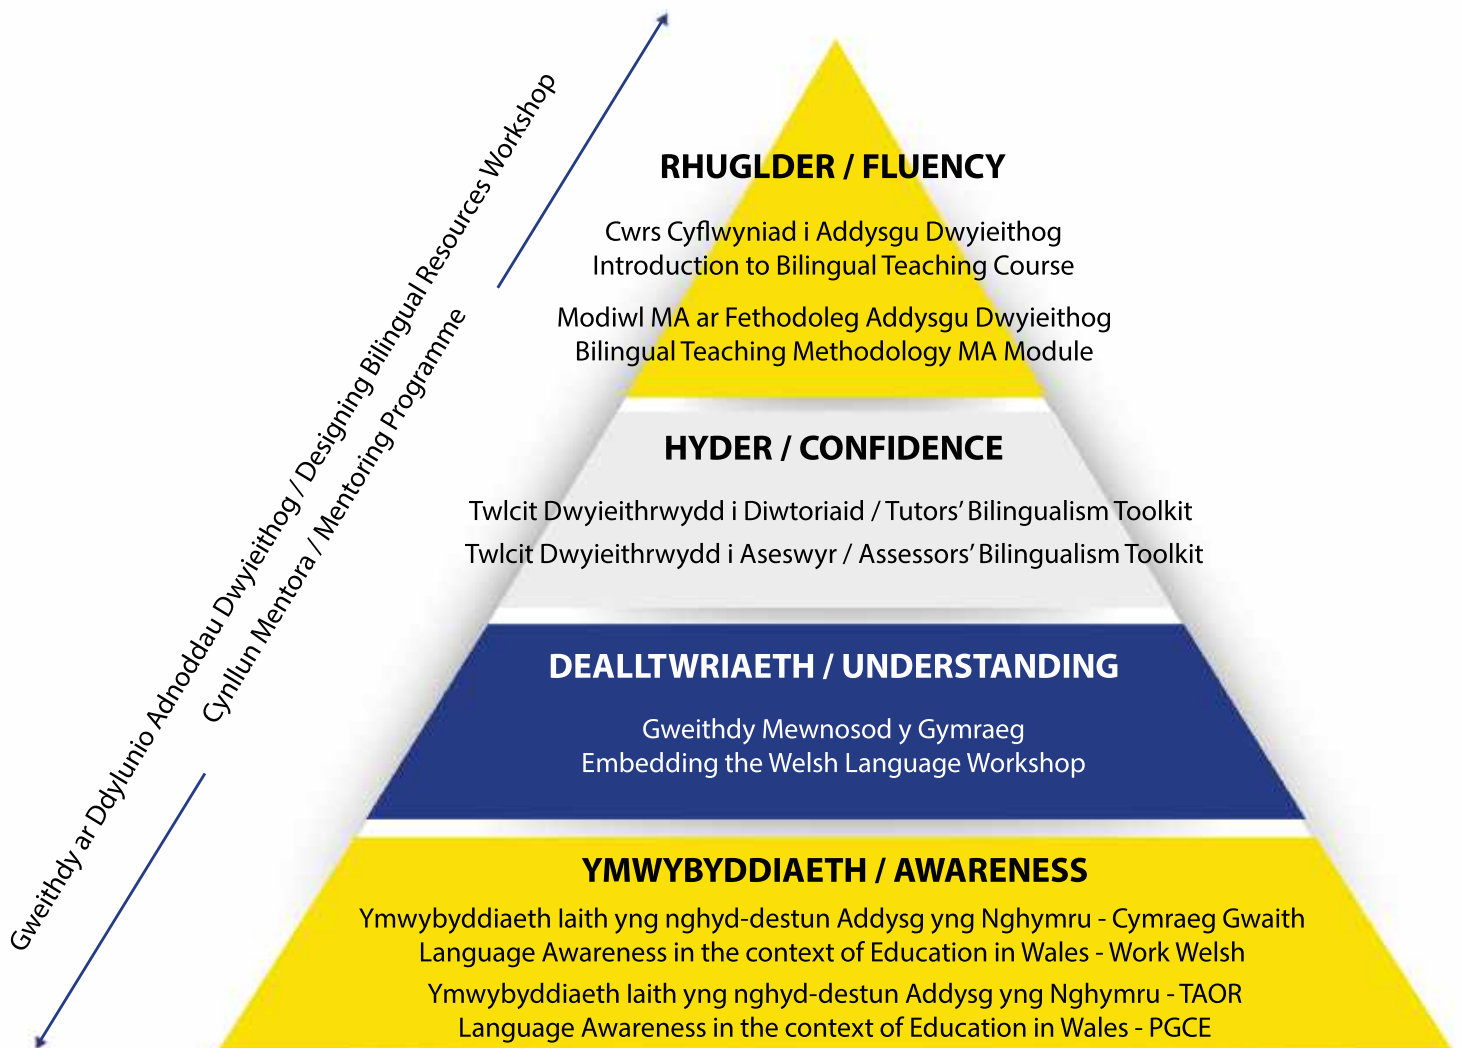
Gweithdy ar Ddylunio Adnoddau Dwyieithog / Designing Bilingual Resources Workshop

Cynllun Mentora / Mentoring Programme

RHUGLDER / FLUENCY

Cwrs Cyflwyniad i Addysgu Dwyieithog
Introduction to Bilingual Teaching Course

Modiwl MA ar Fethodoleg Addysgu Dwyieithog
Bilingual Teaching Methodology MA Module

HYDER / CONFIDENCE

Twlcit Dwyieithrwydd i Diwtoriaid / Tutors' Bilingualism Toolkit

Twlcit Dwyieithrwydd i Aseswyr / Assessors' Bilingualism Toolkit

DEALLTWRIAETH / UNDERSTANDING

Gweithdy Mewnosod y Gymraeg
Embedding the Welsh Language Workshop

YMWYBYDDIAETH / AWARENESS

Ymwybyddiaeth Iaith yng nghyd-destun Addysg yng Nghymru - Cymraeg Gwaith
Language Awareness in the context of Education in Wales - Work Welsh

Ymwybyddiaeth Iaith yng nghyd-destun Addysg yng Nghymru - TAOR
Language Awareness in the context of Education in Wales - PGCE